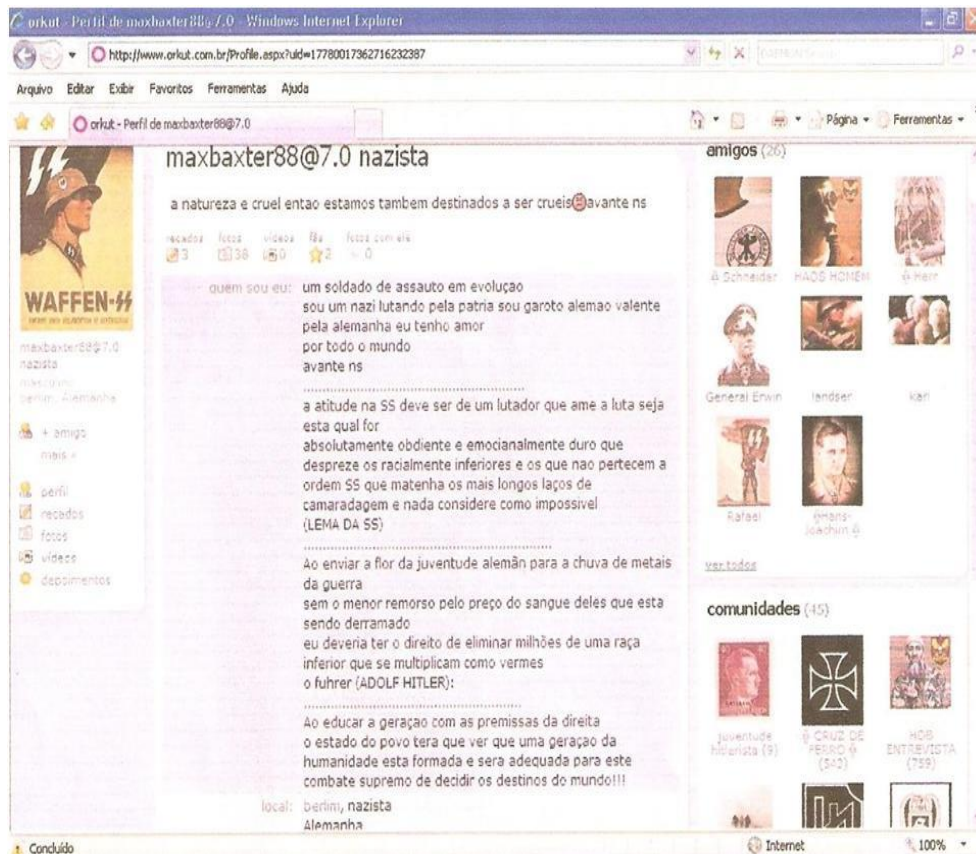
orkut - Perfil de maxbaxter88@7.0 - Windows Internet Explorer

http://www.orkut.com.br/Profile.aspx?uid=17780017362716232387

Arquivo Editar Exibir Favoritos Ferramentas Ajuda

orkut - Perfil de maxbaxter88@7.0

Página Ferramentas

WAFFEN-SS

maxbaxter88@7.0
nazista
masculino
berlim, Alemanha

+ amigo
mais »

perfil
recados
fotos
vídeos
depoimentos

maxbaxter88@7.0 nazista

a natureza e cruel entao estamos tambem destinados a ser crueis avante ns

recados 3 fotos 38 vídeos 0 fãs 2 fotos com ele 0

quem sou eu: um soldado de assauto em evoluçao
sou um nazi lutando pela patria sou garoto alemao valente
pela alemanha eu tenho amor
por todo o mundo
avante ns

a atitude na SS deve ser de um lutador que ame a luta seja esta qual for
absolutamente obdiente e emocianalmente duro que despreze os racialmente inferiores e os que nao pertecem a ordem SS que matenha os mais longos laços de camaradagem e nada considere como impossivel
(LEMA DA SS)

Ao enviar a flor da juventude alemãn para a chuva de metais da guerra
sem o menor remorso pelo preço do sangue deles que esta sendo derramado
eu deveria ter o direito de eliminar milhões de uma raça inferior que se multiplicam como vermes
o fuhrer (ADOLF HITLER):

Ao educar a geraçao com as premissas da direita
o estado do povo tera que ver que uma geraçao da humanidade esta formada e sera adequada para este combate supremo de decidir os destinos do mundo!!!

local: berlim, nazista
Alemanha

amigos (26)

A Schneider
HAOS HOMEM
Herr
General Erwin
landser
karl
Rafael
Hans-Joachim

ver todos

comunidades (45)

juventude hitlerista (9)
CRUZ DE FERRO (542)
HOB ENTREVISTA (759)

Concluído
Internet
100%